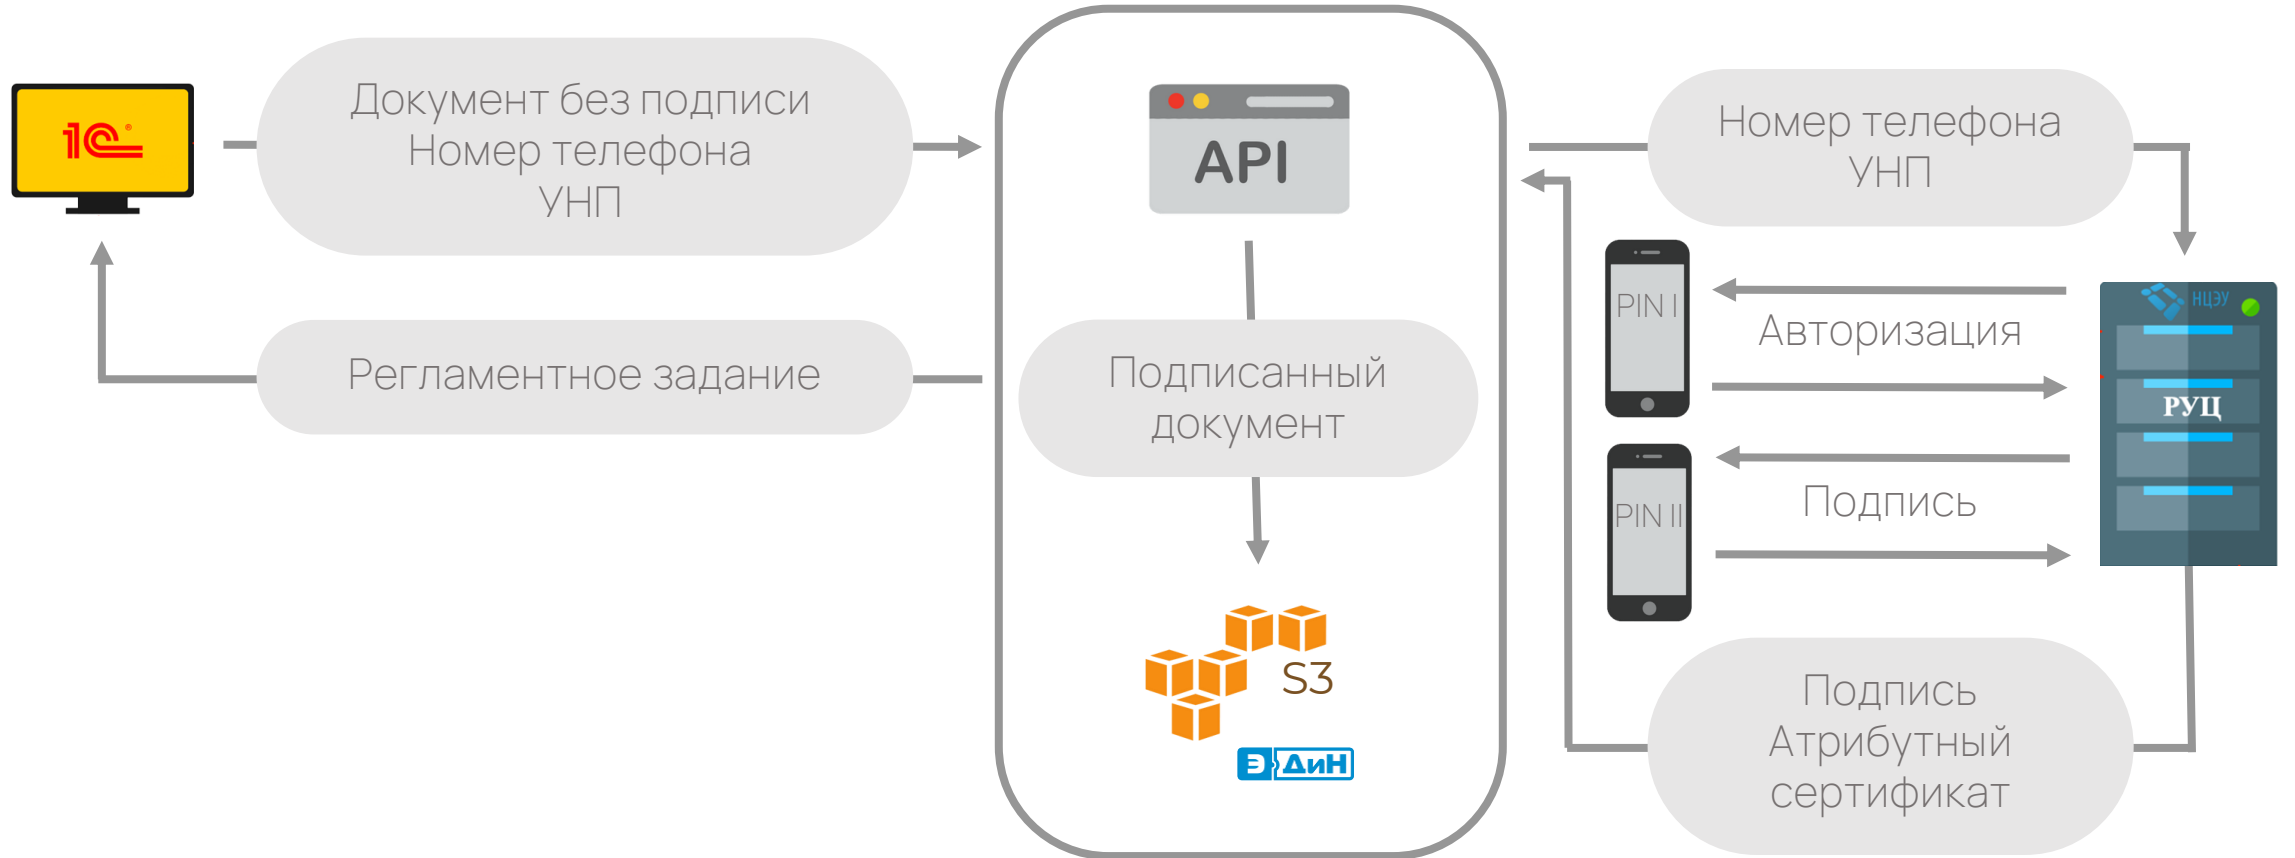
1С

Документ без подписи
Номер телефона
УНП

Регламентное задание

API

Подписанный документ

S3

Э ДиН

Номер телефона
УНП

PIN I

PIN II

Авторизация

Подпись

НЦЭУ

РУЦ

Подпись
Атрибутный сертификат